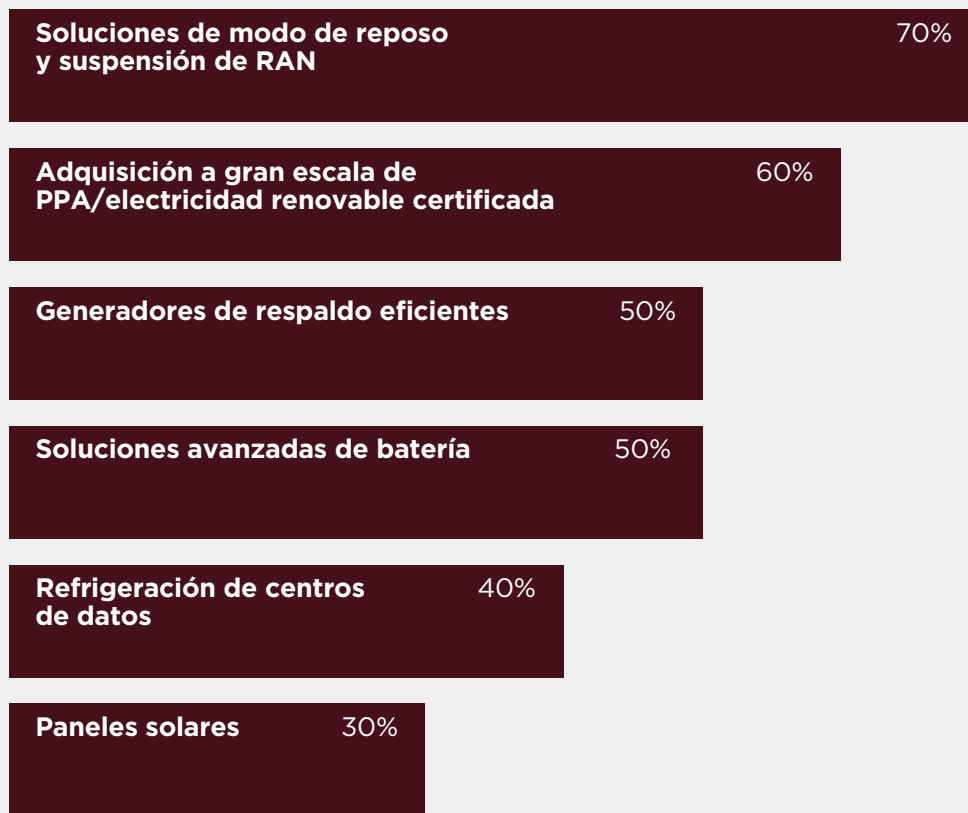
Soluciones de modo de reposo y suspensión de RAN 70%

Adquisición a gran escala de PPA/electricidad renovable certificada 60%

Generadores de respaldo eficientes 50%

Soluciones avanzadas de batería 50%

Refrigeración de centros de datos 40%

Paneles solares 30%